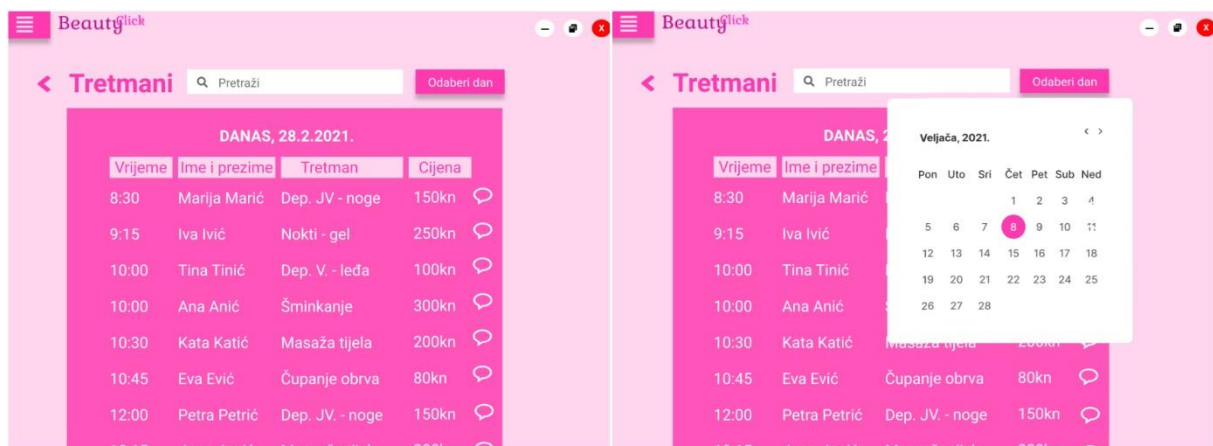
BeautyClick

X

< Tretmani

Pretraži

Odaberi dan

DANAS, 28.2.2021.

| Vrijeme | Ime i prezime | Tretman | Cijena |
|---|---|---|---|
| 8:30 | Marija Marić | Dep. JV - noge | 150kn |
| 9:15 | Iva Ivić | Nokti - gel | 250kn |
| 10:00 | Tina Tinić | Dep. V. - leđa | 100kn |
| 10:00 | Ana Anić | Šminkanje | 300kn |
| 10:30 | Kata Katić | Masaža tijela | 200kn |
| 10:45 | Eva Ević | Čupanje obrva | 80kn |
| 12:00 | Petra Petrić | Dep. JV. - noge | 150kn |

BeautyClick

X

< Tretmani

Pretraži

Odaberi dan

DANAS, 2

| Vrijeme | Ime i prezime |
|---|---|
| 8:30 | Marija Marić |
| 9:15 | Iva Ivić |
| 10:00 | Tina Tinić |
| 10:00 | Ana Anić |
| 10:30 | Kata Katić |
| 10:45 | Eva Ević |
| 12:00 | Petra Petrić |

Čupanje obrva 80kn

Dep. JV. - noge 150kn

Veljača, 2021.

< >

| Pon | Uto | Sri | Čet | Pet | Sub | Ned |
|---|---|---|---|---|---|---|
| | | | 1 | 2 | 3 | 4 |
| 5 | 6 | 7 | 8 | 9 | 10 | 11 |
| 12 | 13 | 14 | 15 | 16 | 17 | 18 |
| 19 | 20 | 21 | 22 | 23 | 24 | 25 |
| 26 | 27 | 28 | | | | |